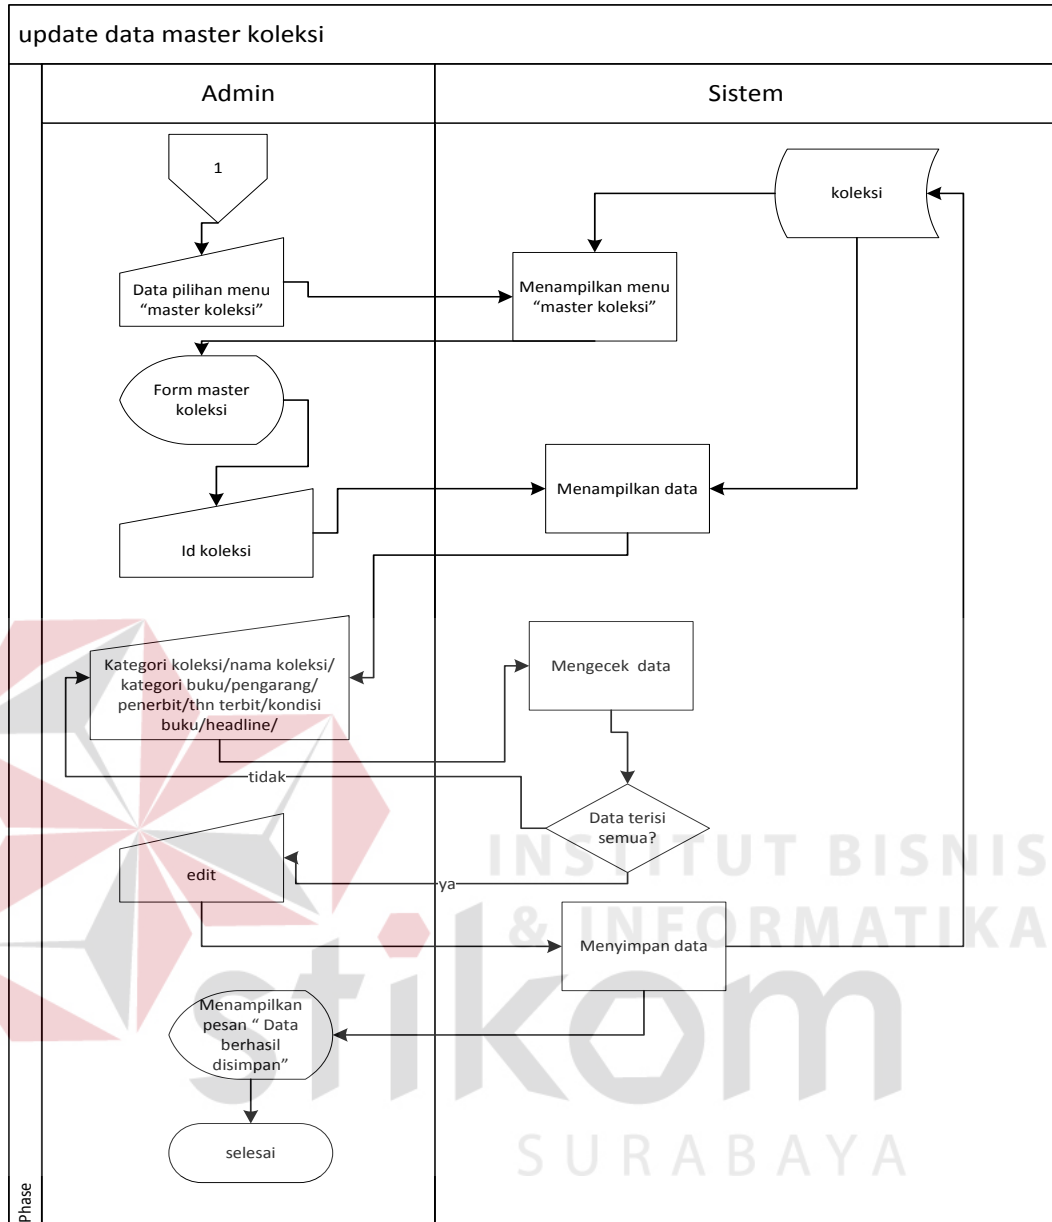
update data master koleksi

Admin

Sistem

1

koleksi

Data pilihan menu "master koleksi"

Menampilkan menu "master koleksi"

Form master koleksi

Menampilkan data

Id koleksi

Kategori koleksi/nama koleksi/ kategori buku/pengarang/ penerbit/thn terbit/kondisi buku/headline/

Mengecek data

tidak

Data terisi semua?

edit

ya

Menyimpan data

Menampilkan pesan " Data berhasil disimpan"

selesai

Phase

INSTITUT BISNIS & INFORMATIKA

stikom

SURABAYA